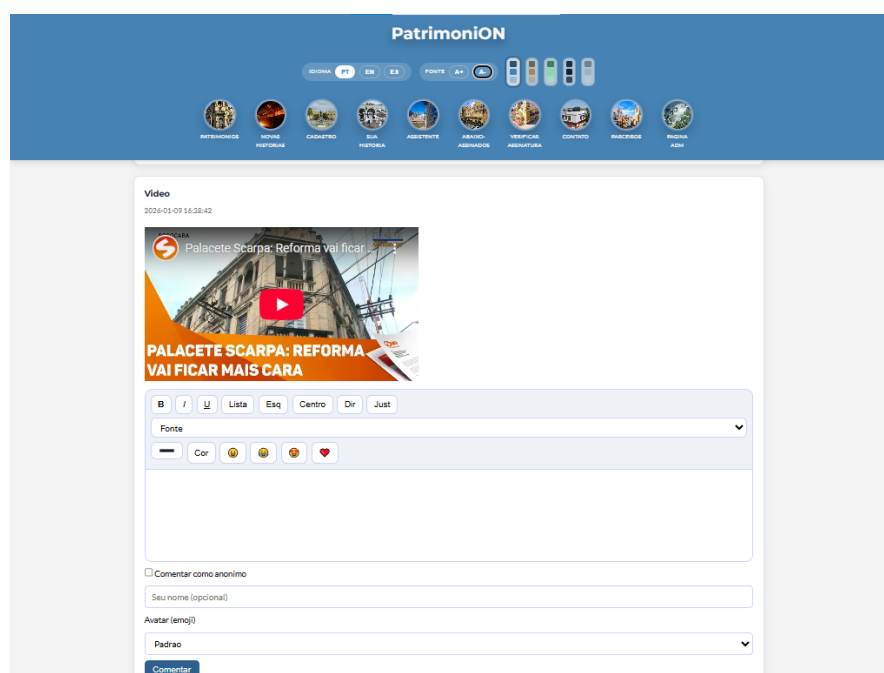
PatrimoniON

IDIOMA PT EN ES FONTE A+ A-

PATRIMONIOS NOVAS HISTORIAS CADASTRO SUA HISTORIA ASSISTENTE ABAIXO-ASSINADOS VERIFICAR ASSINATURA CONTATO PARCEIROS PAGINA ADM

Video

2026-01-09 16:38:42

Palacete Scarpa: Reforma vai ficar ...

PALACETE SCARPA: REFORMA VAI FICAR MAIS CARA

B I U Lista Esq Centro Dir Just

Fonte

Cor

Comentar como anonimo

Seu nome (opcional)

Avatar (emoji)

Padrao

Comentar